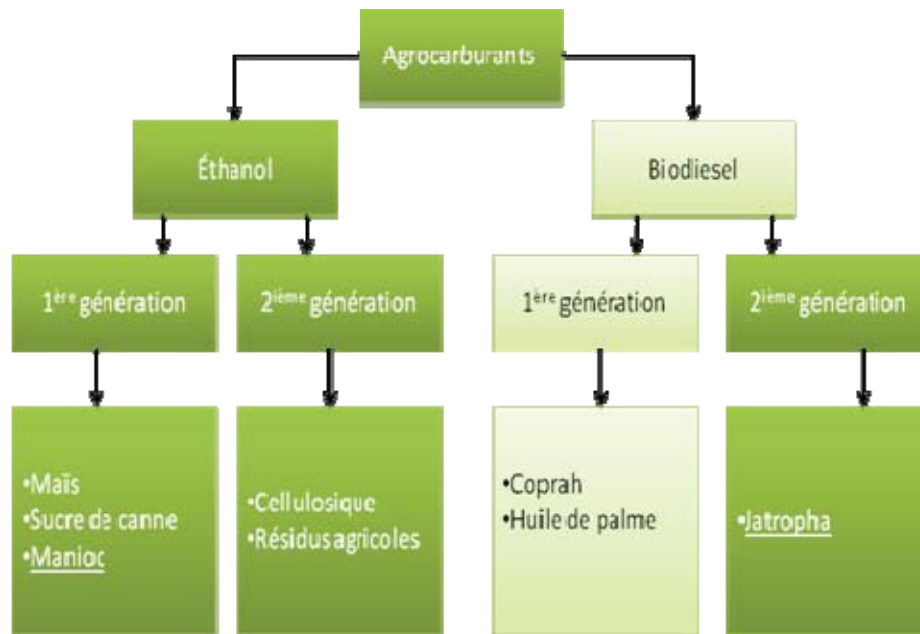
Agrocarburants

Éthanol

Biodiesel

1$^{ère}$ génération

2$^{ième}$ génération

1$^{ère}$ génération

2$^{ième}$ génération

•Maïs
•Sucre de canne
•Manioc

•Cellulosique
•Résidus agricoles

•Coprah
•Huile de palme

•Jatropha